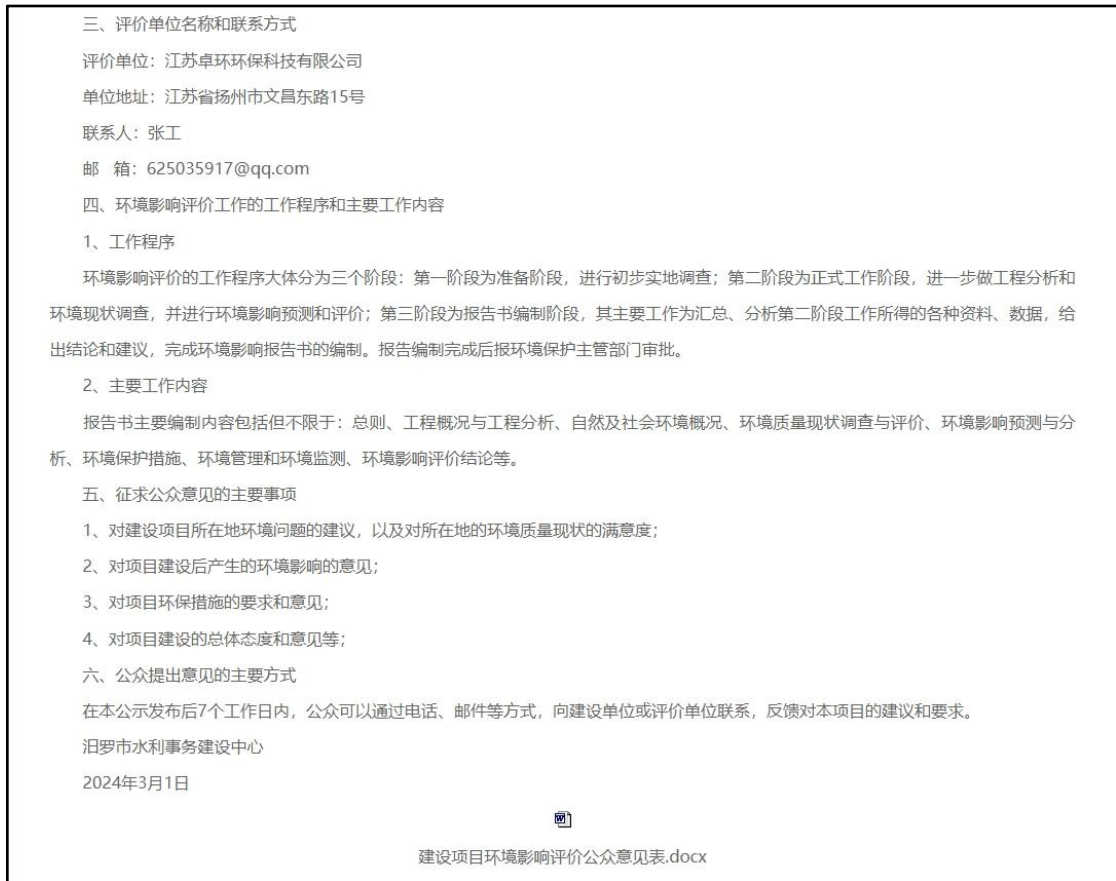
三、评价单位名称和联系方式

评价单位：江苏卓环环保科技有限公司

单位地址：江苏省扬州市文昌东路15号

联系人：张工

邮 箱：625035917@qq.com

四、环境影响评价工作的工作程序和主要工作内容

1、工作程序

环境影响评价的工作程序大体分为三个阶段：第一阶段为准备阶段，进行初步实地调查；第二阶段为正式工作阶段，进一步做工程分析和环境现状调查，并进行环境影响预测和评价；第三阶段为报告书编制阶段，其主要工作为汇总、分析第二阶段工作所得的各种资料、数据，给出结论和建议，完成环境影响报告书的编制。报告编制完成后报环境保护主管部门审批。

2、主要工作内容

报告书主要编制内容包括但不限于：总则、工程概况与工程分析、自然及社会环境概况、环境质量现状调查与评价、环境影响预测与分析、环境保护措施、环境管理和环境监测、环境影响评价结论等。

五、征求公众意见的主要事项

1、对建设项目所在地环境问题的建议，以及对所在地的环境质量现状的满意度；

2、对项目建设后产生的环境影响的意见；

3、对项目环保措施的要求和意见；

4、对项目建设的总体态度和意见等；

六、公众提出意见的主要方式

在本公示发布后7个工作日内，公众可以通过电话、邮件等方式，向建设单位或评价单位联系，反馈对本项目的建议和要求。

汨罗市水利事务建设中心

2024年3月1日

建设项目环境影响评价公众意见表.docx